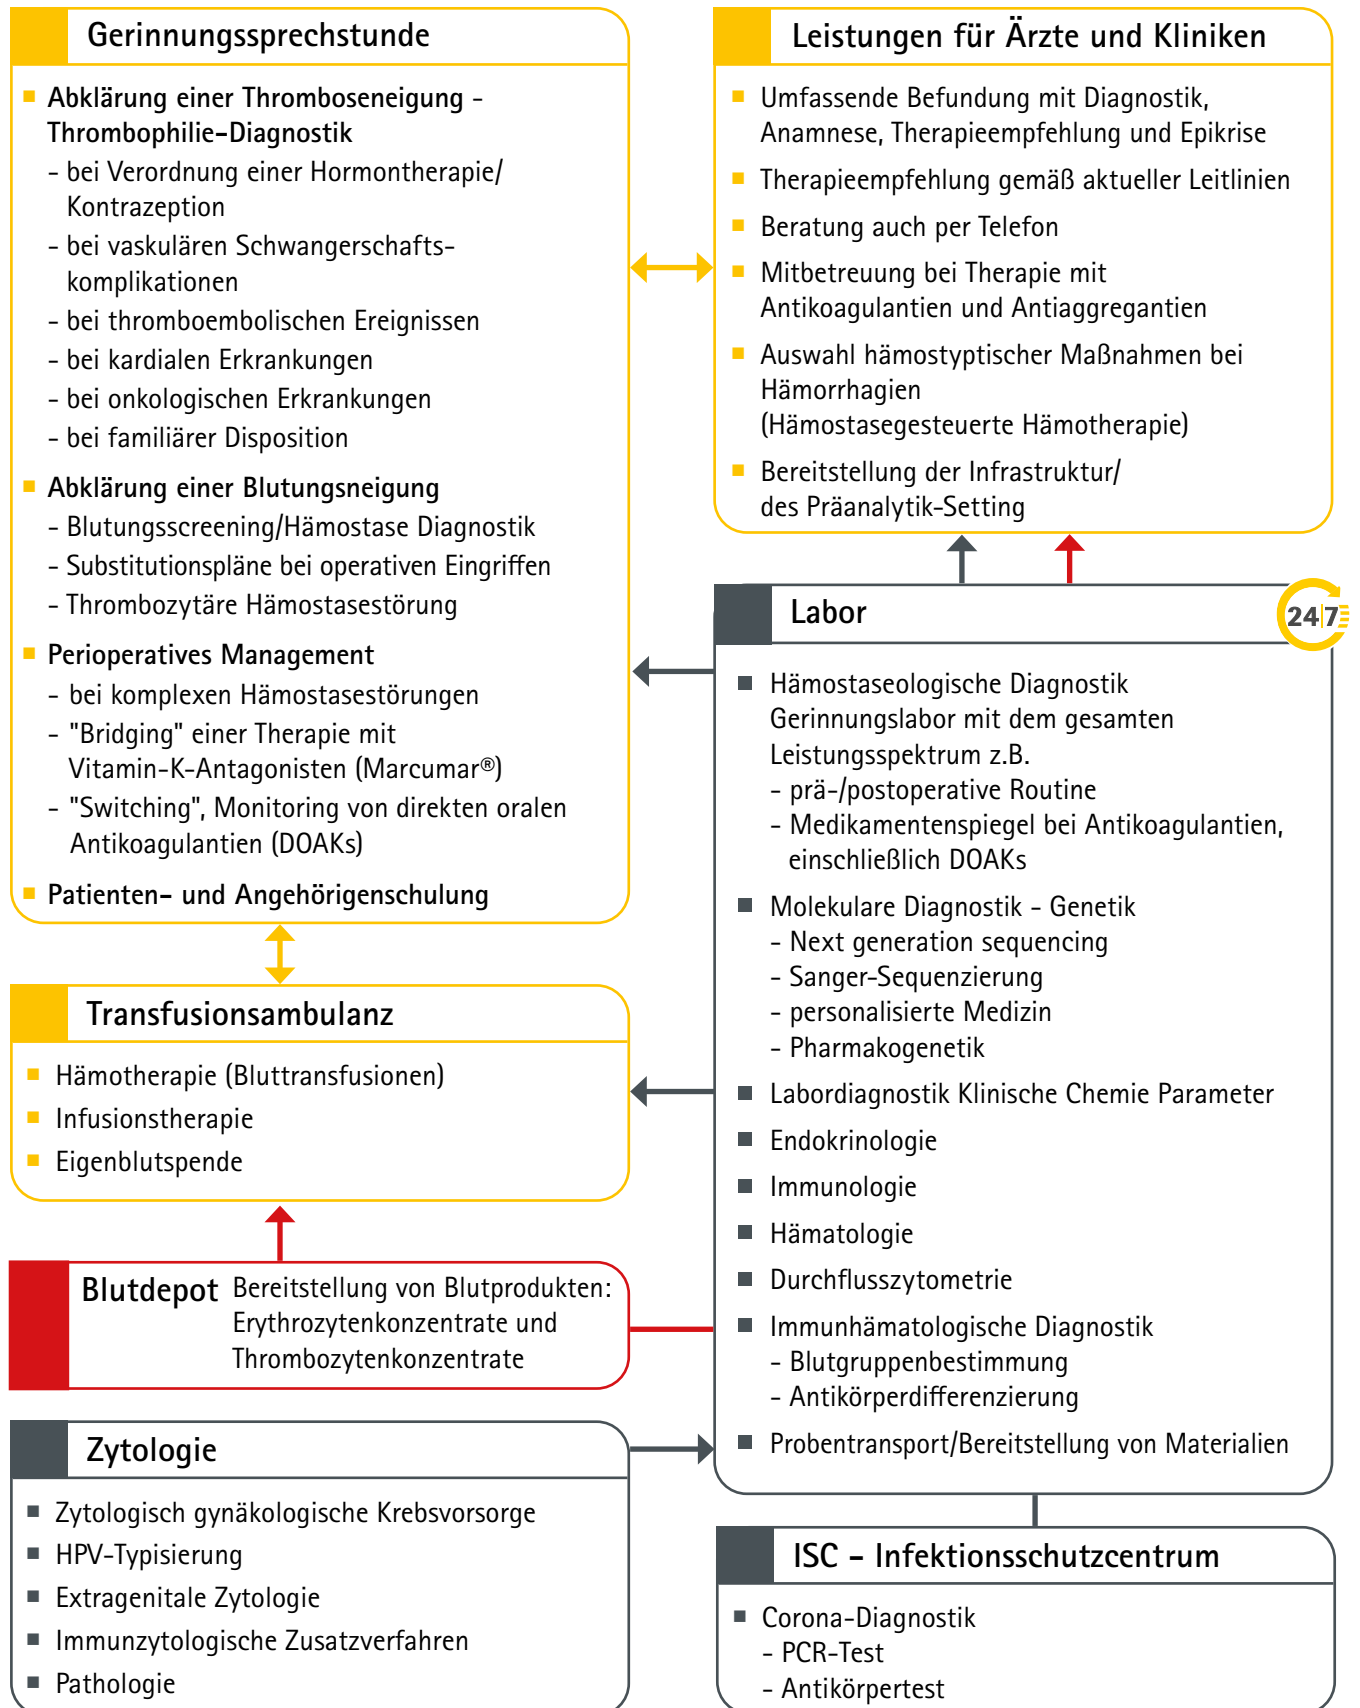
Gerinnungssprechstunde

Abklärung einer Thromboseneigung – Thrombophilie-Diagnostik
- bei Verordnung einer Hormontherapie/ Kontrazeption
- bei vaskulären Schwangerschaftskomplikationen
- bei thromboembolischen Ereignissen
- bei kardialen Erkrankungen
- bei onkologischen Erkrankungen
- bei familiärer Disposition

Abklärung einer Blutungsneigung
- Blutungsscreening/Hämostase Diagnostik
- Substitutionspläne bei operativen Eingriffen
- Thrombozytäre Hämostasestörung

Perioperatives Management
- bei komplexen Hämostasestörungen
- "Bridging" einer Therapie mit Vitamin-K-Antagonisten (Marcumar®)
- "Switching", Monitoring von direkten oralen Antikoagulantien (DOAKs)

Patienten- und Angehörigenschulung

Leistungen für Ärzte und Kliniken

Umfassende Befundung mit Diagnostik, Anamnese, Therapieempfehlung und Epikrise

Therapieempfehlung gemäß aktueller Leitlinien

Beratung auch per Telefon

Mitbetreuung bei Therapie mit Antikoagulantien und Antiaggregantien

Auswahl hämostyptischer Maßnahmen bei Hämorrhagien (Hämostasegesteuerte Hämotherapie)

Bereitstellung der Infrastruktur/ des Präanalytik-Setting

Labor

24/7

Hämostaseologische Diagnostik Gerinnungslabor mit dem gesamten Leistungsspektrum z.B.
- prä-/postoperative Routine
- Medikamentenspiegel bei Antikoagulantien, einschließlich DOAKs

Molekulare Diagnostik – Genetik
- Next generation sequencing
- Sanger-Sequenzierung
- personalisierte Medizin
- Pharmakogenetik

Labordiagnostik Klinische Chemie Parameter

Endokrinologie

Immunologie

Hämatologie

Durchflusszytometrie

Immunhämatologische Diagnostik
- Blutgruppenbestimmung
- Antikörperdifferenzierung

Probentransport/Bereitstellung von Materialien

Transfusionsambulanz

Hämotherapie (Bluttransfusionen)

Infusionstherapie

Eigenblutspende

Blutdepot Bereitstellung von Blutprodukten: Erythrozytenkonzentrate und Thrombozytenkonzentrate

Zytologie

Zytologisch gynäkologische Krebsvorsorge

HPV-Typisierung

Extragenitale Zytologie

Immunzytologische Zusatzverfahren

Pathologie

ISC – Infektionsschutzcentrum

Corona-Diagnostik
- PCR-Test
- Antikörpertest